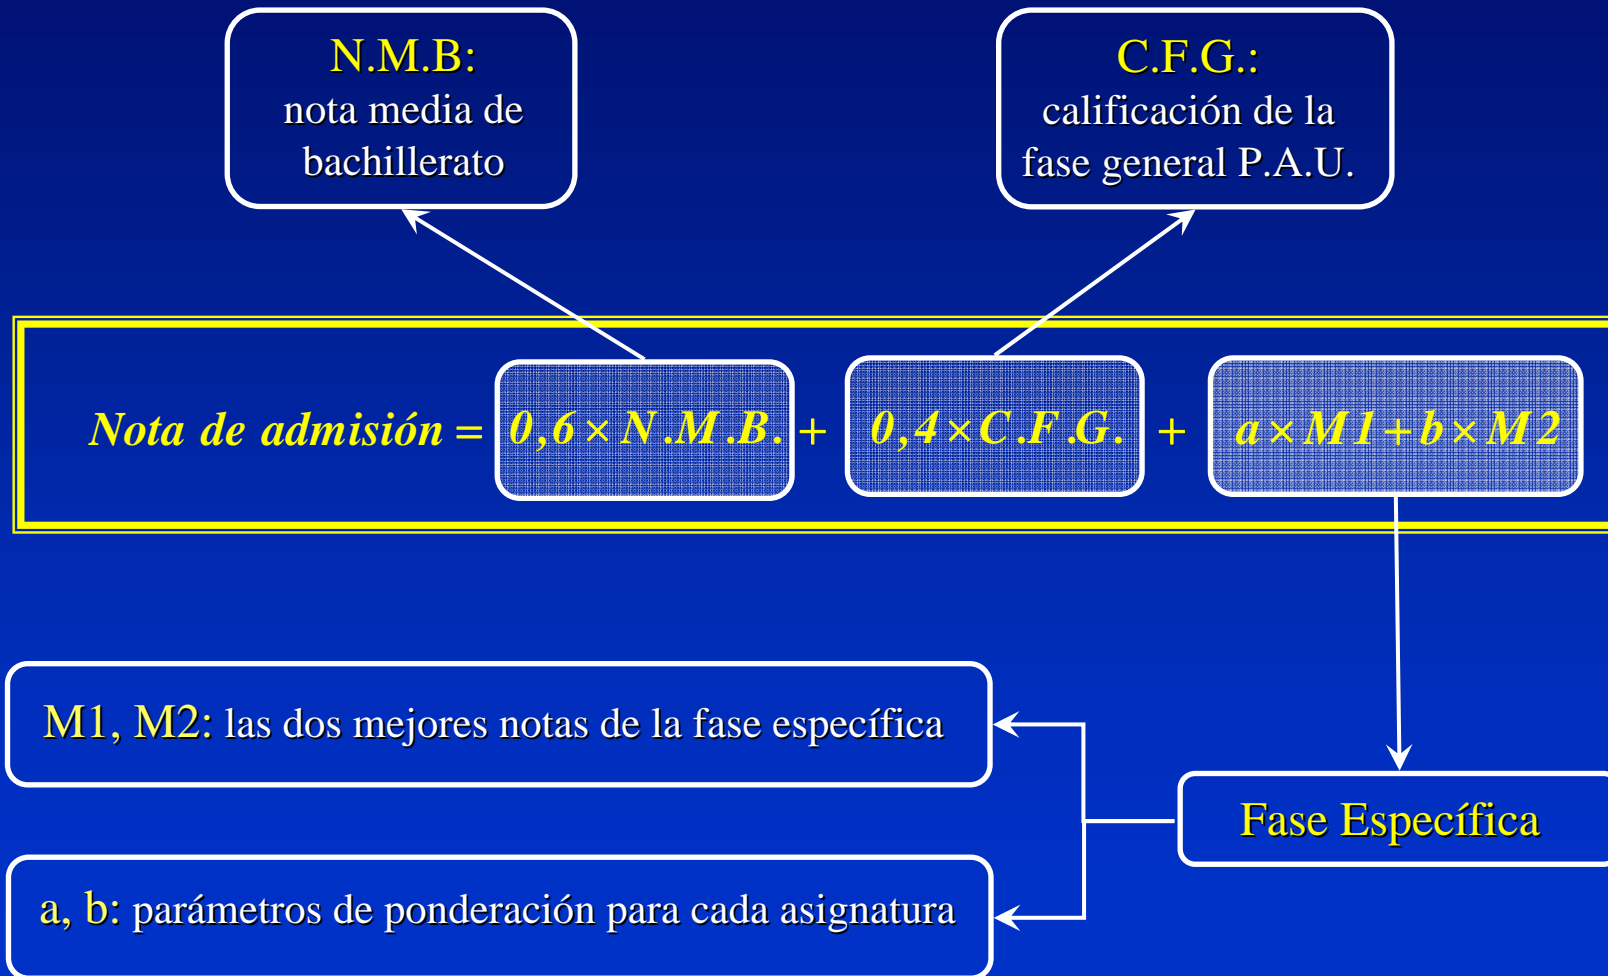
N.M.B:
nota media de bachillerato

C.F.G.:
calificación de la fase general P.A.U.

$Nota\ de\ admisión = 0{,}6 \times N.M.B. + 0{,}4 \times C.F.G. + a \times M1 + b \times M2$

M1, M2: las dos mejores notas de la fase específica

Fase Específica

a, b: parámetros de ponderación para cada asignatura